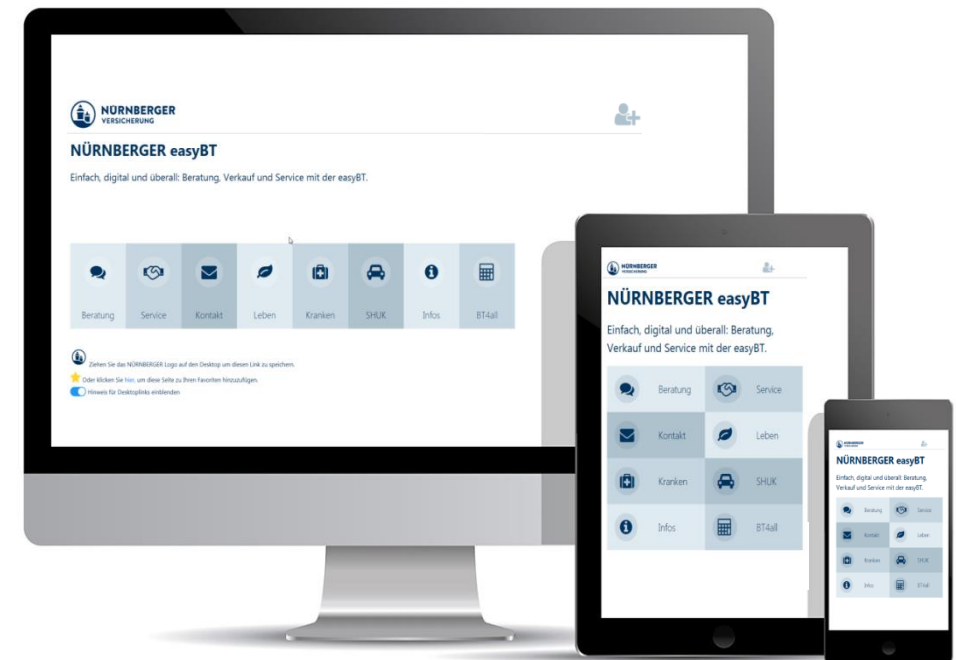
NÜRNBERGER VERSICHERUNG

NÜRNBERGER easyBT

Einfach, digital und überall: Beratung, Verkauf und Service mit der easyBT.

| Beratung | Service | Kontakt | Leben | Kranken | SHUK | Infos | BT4all |
|---|---|---|---|---|---|---|---|

Ziehen Sie das NÜRNBERGER Logo auf den Desktop um diesen Link zu speichern.

Oder klicken Sie hier, um diese Seite zu Ihren Favoriten hinzuzufügen.

Hinweis für Desktoplinks einblenden

NÜRNBERGER VERSICHERUNG

NÜRNBERGER easyBT

Einfach, digital und überall: Beratung, Verkauf und Service mit der easyBT.

| Beratung | Service |
|---|---|
| Kontakt | Leben |
| Kranken | SHUK |
| Infos | BT4all |

NÜRNBERGER VERSICHERUNG

NÜRNBERGER easyBT

Einfach, digital und überall: Beratung, Verkauf und Service mit der easyBT.

| Beratung | Service |
|---|---|
| Kontakt | Leben |
| Kranken | SHUK |
| Infos | BT4all |